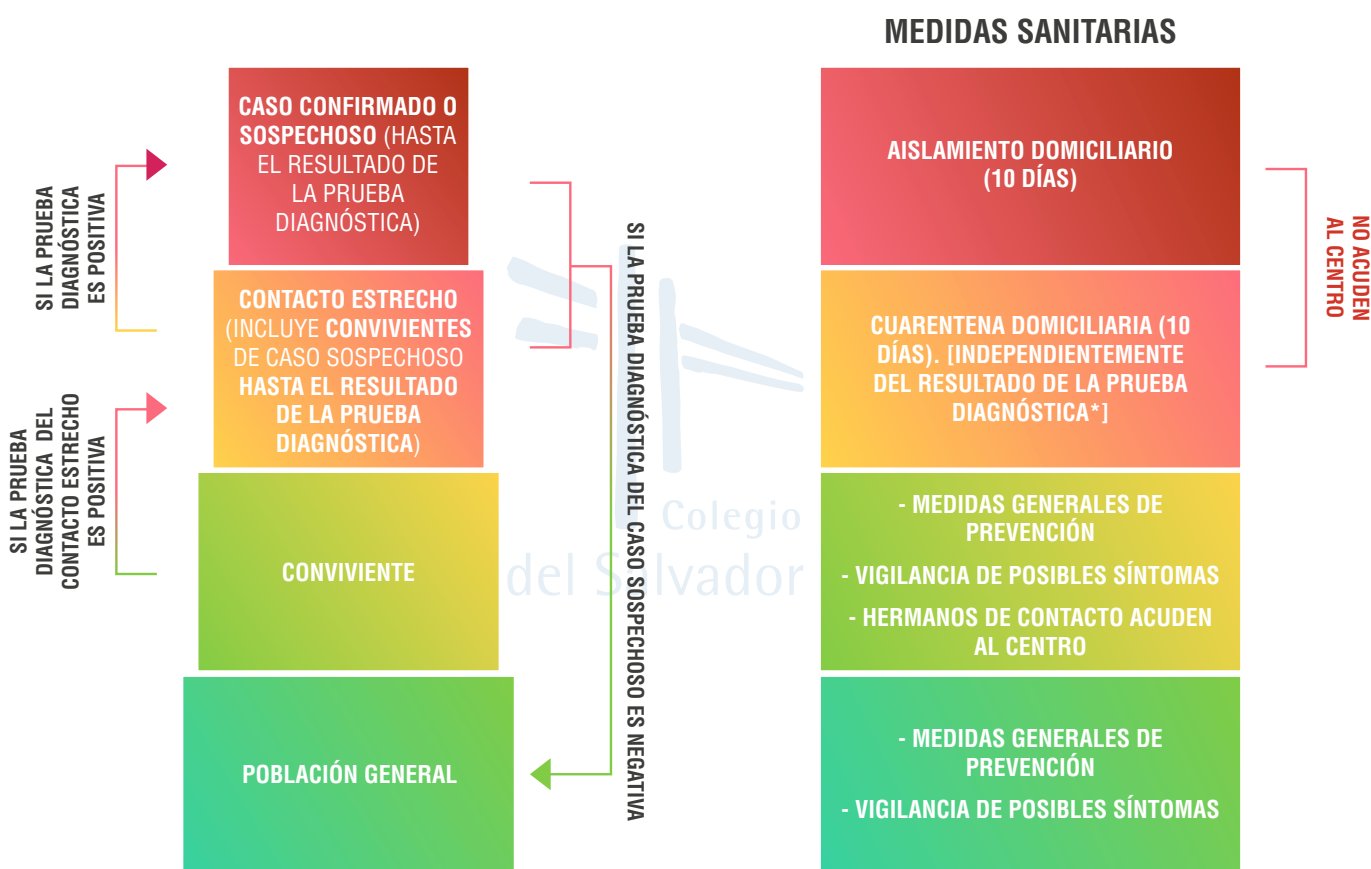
MEDIDAS SANITARIAS

SI LA PRUEBA DIAGNÓSTICA ES POSITIVA

SI LA PRUEBA DIAGNÓSTICA DEL CONTACTO ESTRECHO ES POSITIVA

CASO CONFIRMADO O SOSPECHOSO (HASTA EL RESULTADO DE LA PRUEBA DIAGNÓSTICA)

CONTACTO ESTRECHO (INCLUYE CONVIVIENTES DE CASO SOSPECHOSO HASTA EL RESULTADO DE LA PRUEBA DIAGNÓSTICA)

CONVIVIENTE

POBLACIÓN GENERAL

SI LA PRUEBA DIAGNÓSTICA DEL CASO SOSPECHOSO ES NEGATIVA

Colegio del Salvador

AISLAMIENTO DOMICILIARIO (10 DÍAS)

CUARENTENA DOMICILIARIA (10 DÍAS). [INDEPENDIENTEMENTE DEL RESULTADO DE LA PRUEBA DIAGNÓSTICA*]

NO ACUDEN AL CENTRO

- MEDIDAS GENERALES DE PREVENCIÓN

- VIGILANCIA DE POSIBLES SÍNTOMAS

- HERMANOS DE CONTACTO ACUDEN AL CENTRO

- MEDIDAS GENERALES DE PREVENCIÓN

- VIGILANCIA DE POSIBLES SÍNTOMAS